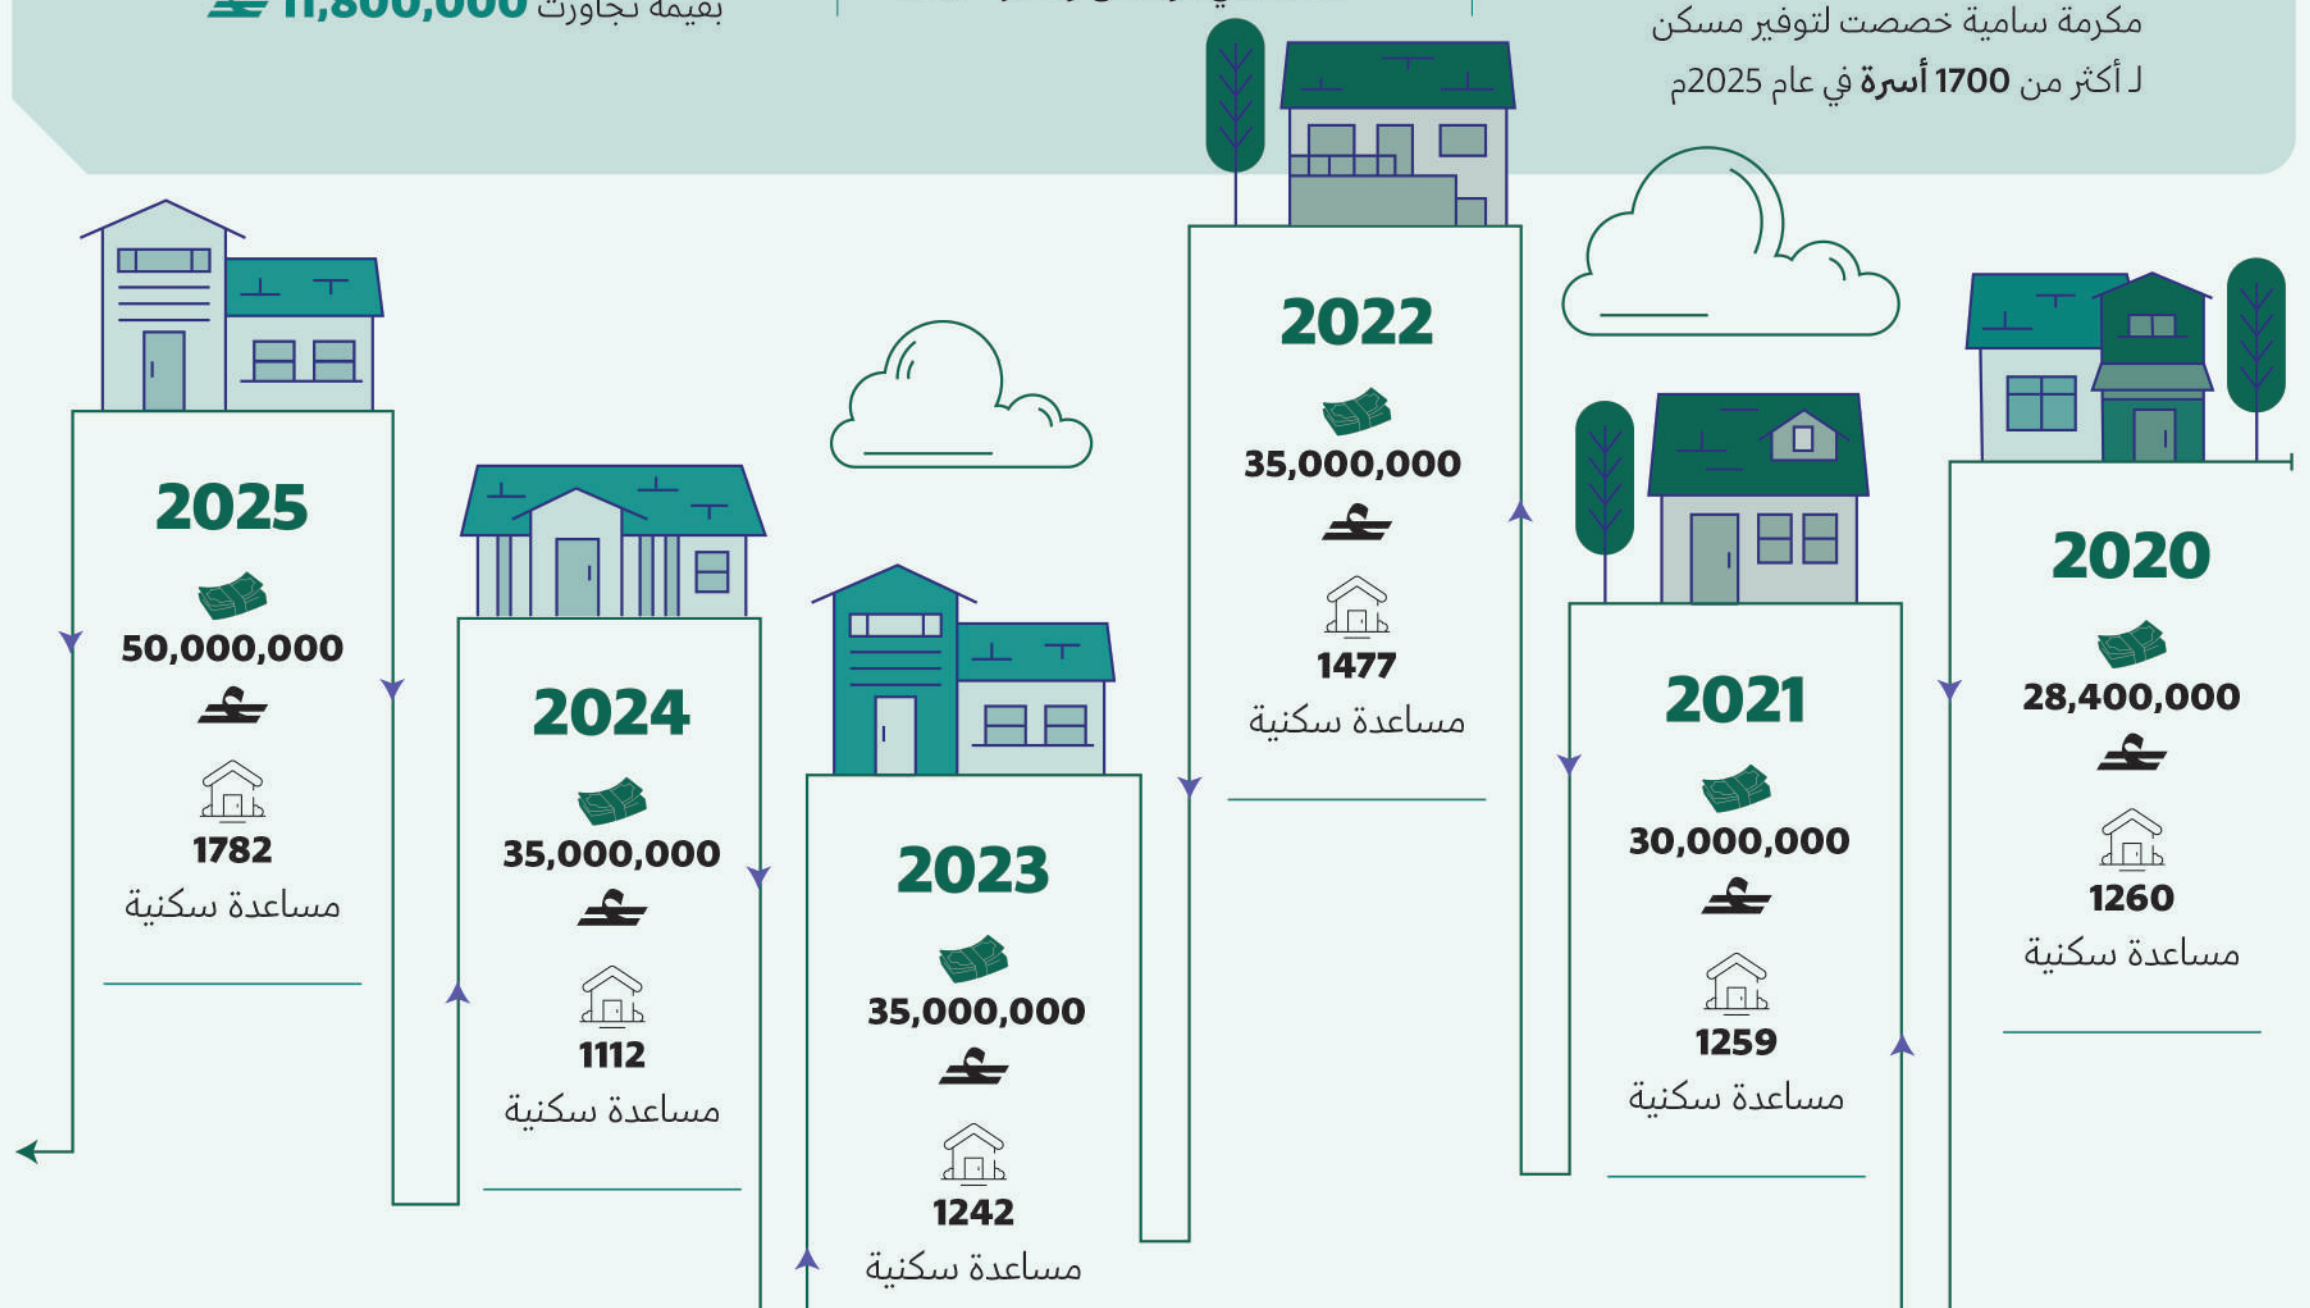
مكرمة سامية خصصت لتوفير مسكن لـ أكثر من 1700 أسرة في عام 2025م

بقيمة تجاوزت 11,800,000

2020
28,400,000
1260
مساعدة سكنية

2021
30,000,000
1259
مساعدة سكنية

2022
35,000,000
1477
مساعدة سكنية

2023
35,000,000
1242
مساعدة سكنية

2024
35,000,000
1112
مساعدة سكنية

2025
50,000,000
1782
مساعدة سكنية